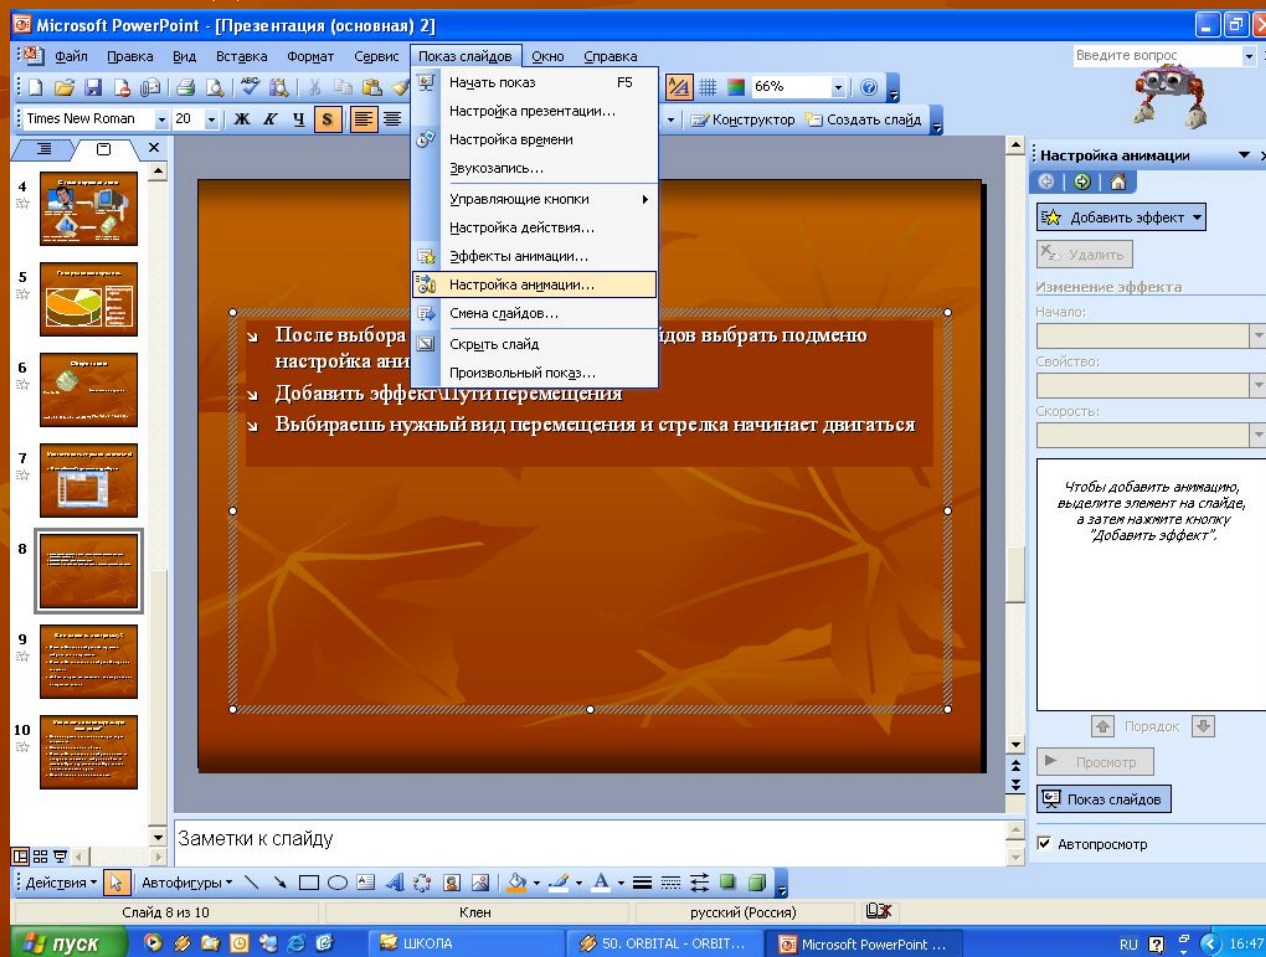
Microsoft PowerPoint - [Презентация (основная) 2]

Файл Правка Вид Вставка Формат Сервис Показ слайдов Окно Справка

Введите вопрос

Times New Roman 20 Ж К Ч S

66%

Конструктор Создать слайд

Начать показ F5
Настройка презентации...
Настройка времени
Звукозапись...
Управляющие кнопки
Настройка действия...
Эффекты анимации...
Настройка анимации...
Смена слайдов...
Скрыть слайд
Произвольный показ...

После выбора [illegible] йдов выбрать подменю настройка ани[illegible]
Добавить эффект\Пути перемещения
Выбираешь нужный вид перемещения и стрелка начинает двигаться

4
5
6
7
8
9
10

Настройка анимации
Добавить эффект
Удалить
Изменение эффекта
Начало:
Свойство:
Скорость:
Чтобы добавить анимацию, выделите элемент на слайде, а затем нажмите кнопку "Добавить эффект".
Порядок
Просмотр
Показ слайдов
Автопросмотр

Заметки к слайду

Действия Автофигуры

Слайд 8 из 10 Клен русский (Россия)

пуск ШКОЛА 50. ORBITAL - ORBIT... Microsoft PowerPoint ... RU 16:47